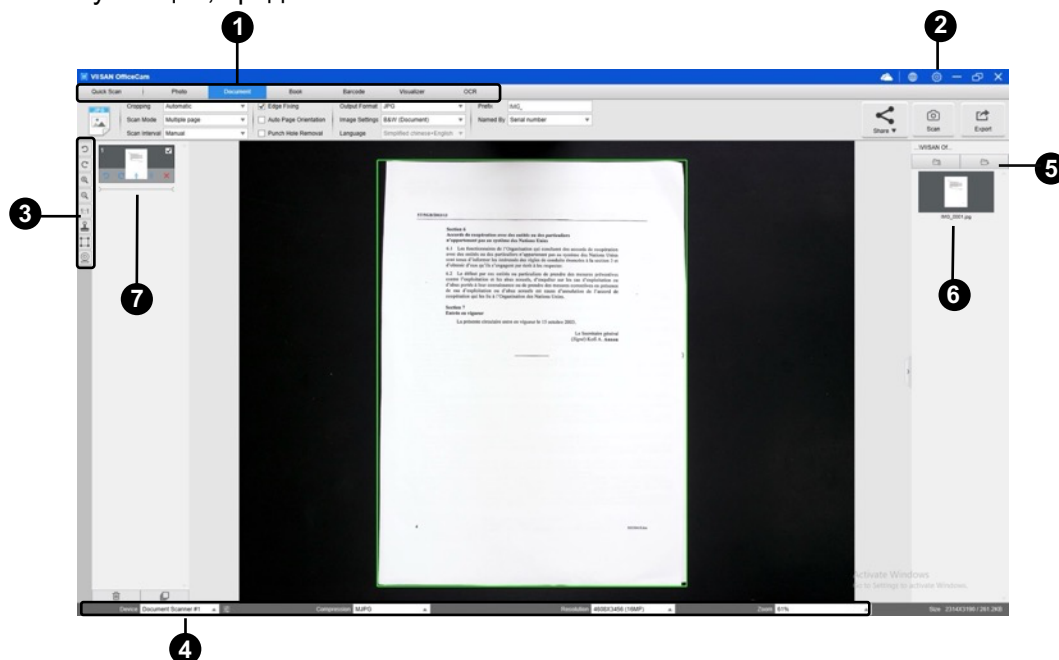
1

2

VIISAN OfficeCam

Quick Scan | Photo | Document | Book | Barcode | Visualizer | OCR

Cropping Automatic
Scan Mode Multiple page
Scan Interval Manual

Edge Fixing
Auto Page Orientation
Punch Hole Removal

Output Format JPG
Image Settings B&W (Document)
Language Simplified chinese+English

Prefix IMG_
Named By Serial number

Share
Scan
Export

3

7

Section 6
Accords de coopération avec des entités ou des particuliers
n'appartenant pas au système des Nations Unies

Section 7
Entrée en vigueur

La présente circulaire entre en vigueur le 15 octobre 2002.

Le Secrétaire général
(Signé) Kofi A. Annan

...\VIISAN Of...

5

IMG_0001.jpg

6

Activate Windows
Go to Settings to activate Windows.

Device Document Scanner #1
Compression MJPG
Resolution 4608X3456 (16MP)
Zoom 61%
Size: 2314X3180 / 261.2KB

4